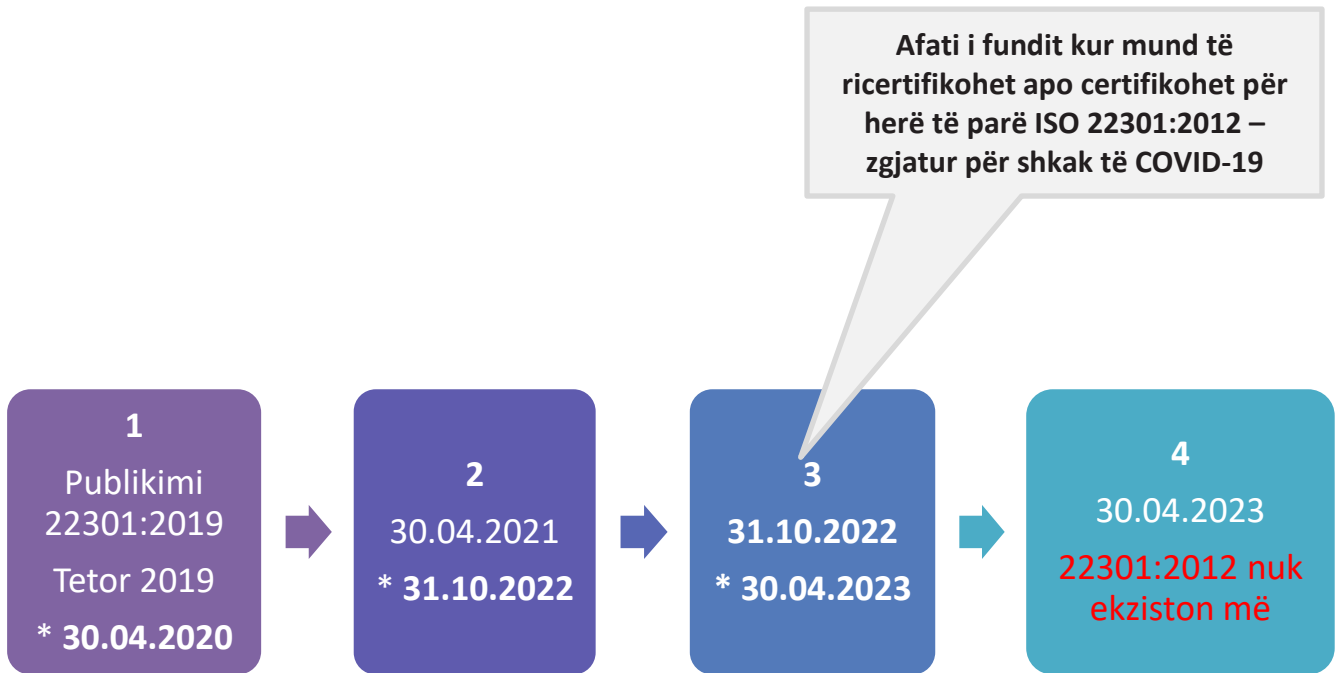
Afati i fundit kur mund të ricertifikohet apo certifikohet për herë të parë ISO 22301:2012 – zgjatur për shkak të COVID-19

1
Publikimi 22301:2019
Tetor 2019
* 30.04.2020

2
30.04.2021
* 31.10.2022

3
31.10.2022
* 30.04.2023

4
30.04.2023
22301:2012 nuk ekziston më